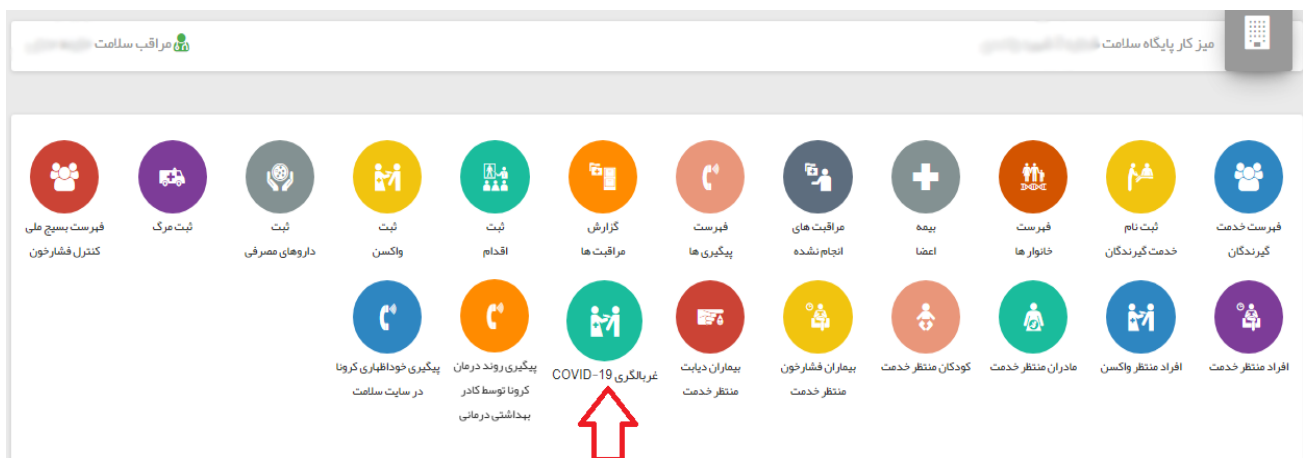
میز کار پایگاه سلامت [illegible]

مراقب سلامت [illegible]

فهرست خدمت گیرندگان

ثبت نام خدمت گیرندگان

فهرست خانوار ها

بیمه اعضا

مراقبت های انجام نشده

فهرست پیگیری ها

گزارش مراقبت ها

ثبت اقدام

ثبت واکسن

ثبت داروهای مصرفی

ثبت مرگ

فهرست بسیج ملی کنترل فشارخون

افراد منتظر خدمت

افراد منتظر واکسن

مادران منتظر خدمت

کودکان منتظر خدمت

بیماران فشارخون منتظر خدمت

بیماران دیابت منتظر خدمت

غربالگری COVID-19

پیگیری روند درمان کرونا توسط کادر بهداشتی درمانی

پیگیری خوداظهاری کرونا در سایت سلامت